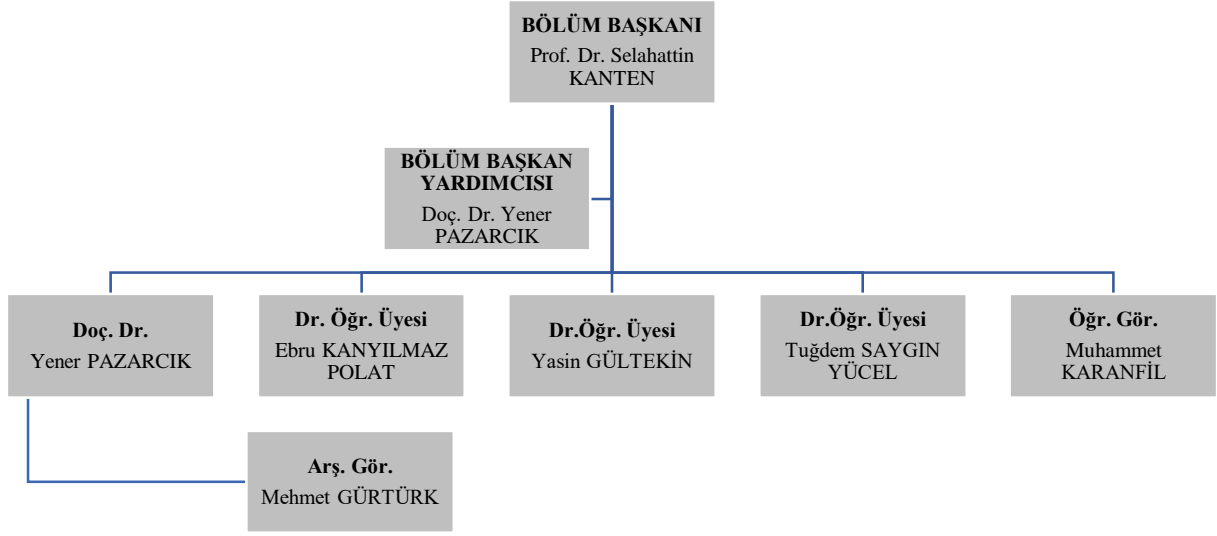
BÖLÜM BAŞKANI
Prof. Dr. Selahattin KANTEN

BÖLÜM BAŞKAN YARDIMCISI
Doç. Dr. Yener PAZARCIK

Doç. Dr.
Yener PAZARCIK

Dr. Öğr. Üyesi
Ebru KANYILMAZ POLAT

Dr.Öğr. Üyesi
Yasin GÜLTEKİN

Dr.Öğr. Üyesi
Tuğdem SAYGIN YÜCEL

Öğr. Gör.
Muhammet KARANFİL

Arş. Gör.
Mehmet GÜRTÜRK